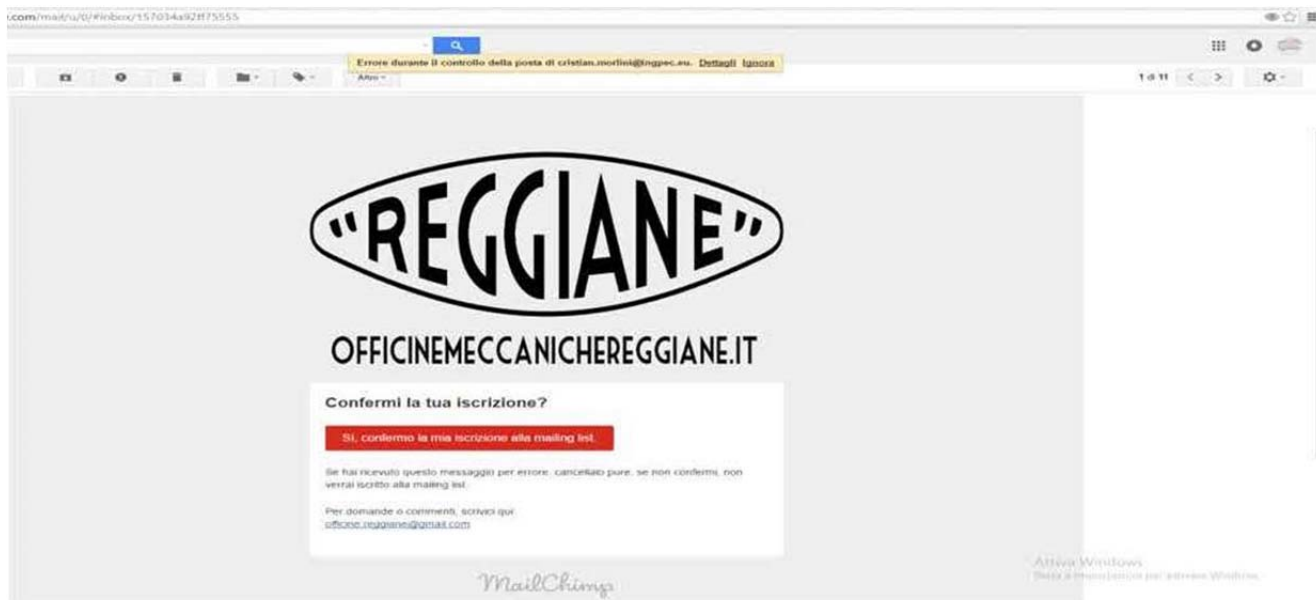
.com/mail/u/0/#inbox/157034a92ff75555

Errore durante il controllo della posta di cristian.morlini@ingpec.eu. Dettagli Ignora

Altro

1 di 11

"REGGIANE"

OFFICINEMECCANICHEREGGIANE.IT

Confermi la tua iscrizione?

Sì, confermo la mia iscrizione alla mailing list.

Se hai ricevuto questo messaggio per errore, cancellalo pure, se non confermi, non verrai iscritto alla mailing list.

Per domande o commenti, scrivici qui:
officine.reggiane@gmail.com

MailChimp

Attiva Windows
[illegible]